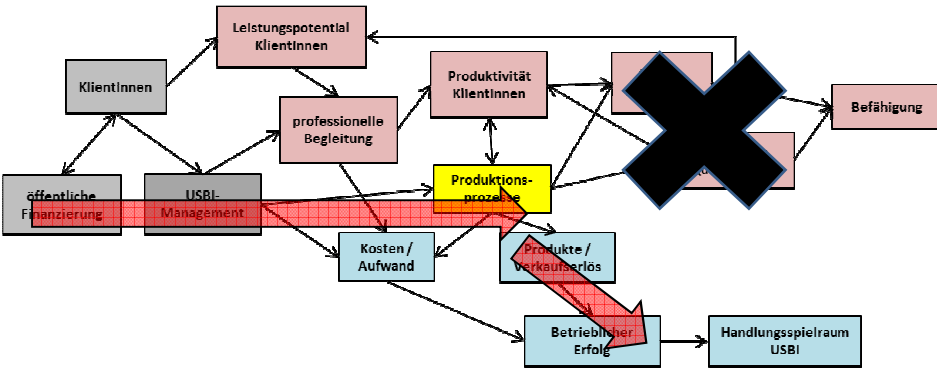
Leistungspotential KlientInnen

KlientInnen

Produktivität KlientInnen

Befähigung

professionelle Begleitung

öffentliche Finanzierung

USBI-Management

Produktions-prozesse

Kosten / Aufwand

Produkte / Verkaufserlös

Betrieblicher Erfolg

Handlungsspielraum USBI